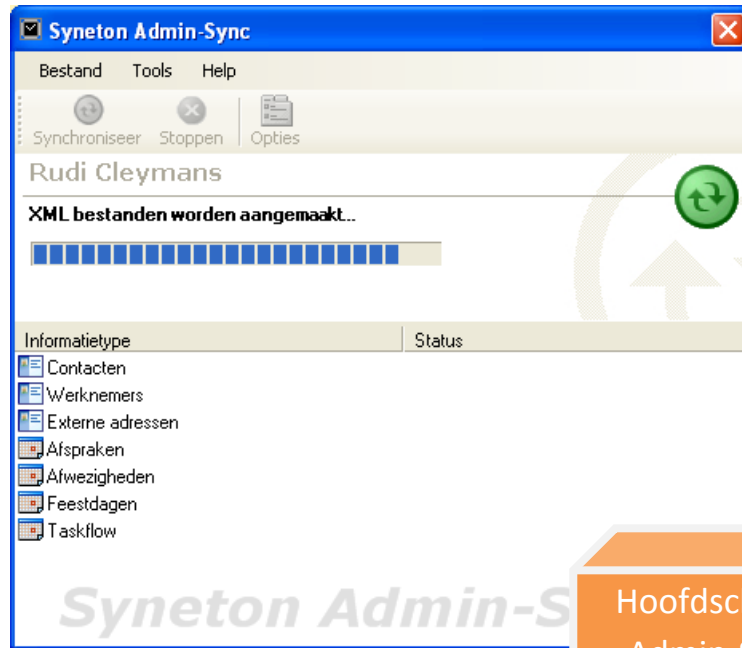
Syneton Admin-Sync

Bestand Tools Help

Synchroniseer Stoppen Opties

Rudi Cleymans

XML bestanden worden aangemaakt...

| Informatietype | Status |
|---|---|
| Contacten | |
| Werknemers | |
| Externe adressen | |
| Afspraken | |
| Afwezigheden | |
| Feestdagen | |
| Taskflow | |

Syneton Admin-S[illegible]

Hoofdsc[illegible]

Admin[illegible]